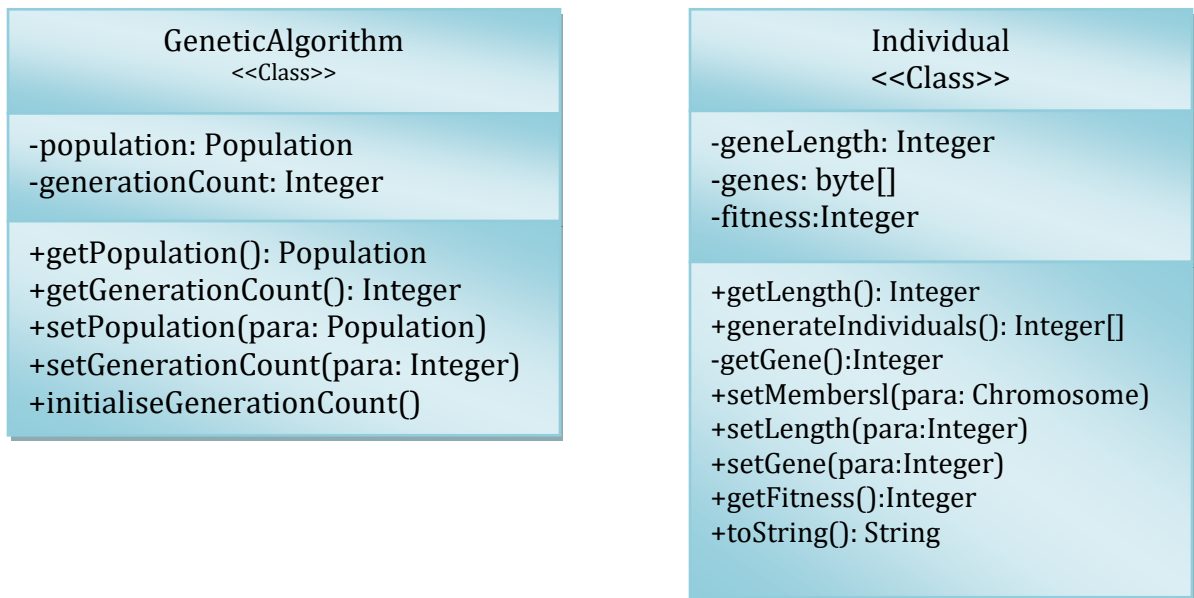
GeneticAlgorithm
<<Class>>

-population: Population
-generationCount: Integer

+getPopulation(): Population
+getGenerationCount(): Integer
+setPopulation(para: Population)
+setGenerationCount(para: Integer)
+initialiseGenerationCount()

Individual
<<Class>>

-geneLength: Integer
-genes: byte[]
-fitness:Integer

+getLength(): Integer
+generateIndividuals(): Integer[]
-getGene():Integer
+setMembersl(para: Chromosome)
+setLength(para:Integer)
+setGene(para:Integer)
+getFitness():Integer
+toString(): String